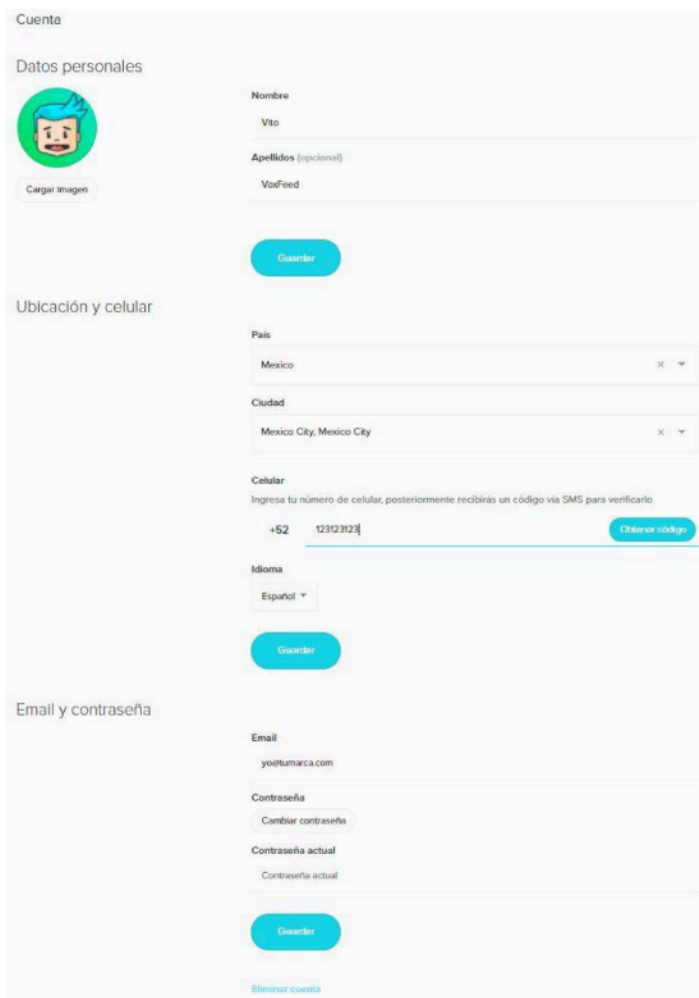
Cuenta

Datos personales

Cargar imagen

Nombre

Vito

Apellidos (opcional)

VoxFeed

Guardar

Ubicación y celular

País

Mexico

Ciudad

Mexico City, Mexico City

Celular

Ingresa tu número de celular, posteriormente recibirás un código vía SMS para verificarlo

+52 123123123

Obtener código

Idioma

Español

Guardar

Email y contraseña

Email

yo@tumarca.com

Contraseña

Cambiar contraseña

Contraseña actual

Contraseña actual

Guardar

Eliminar cuenta